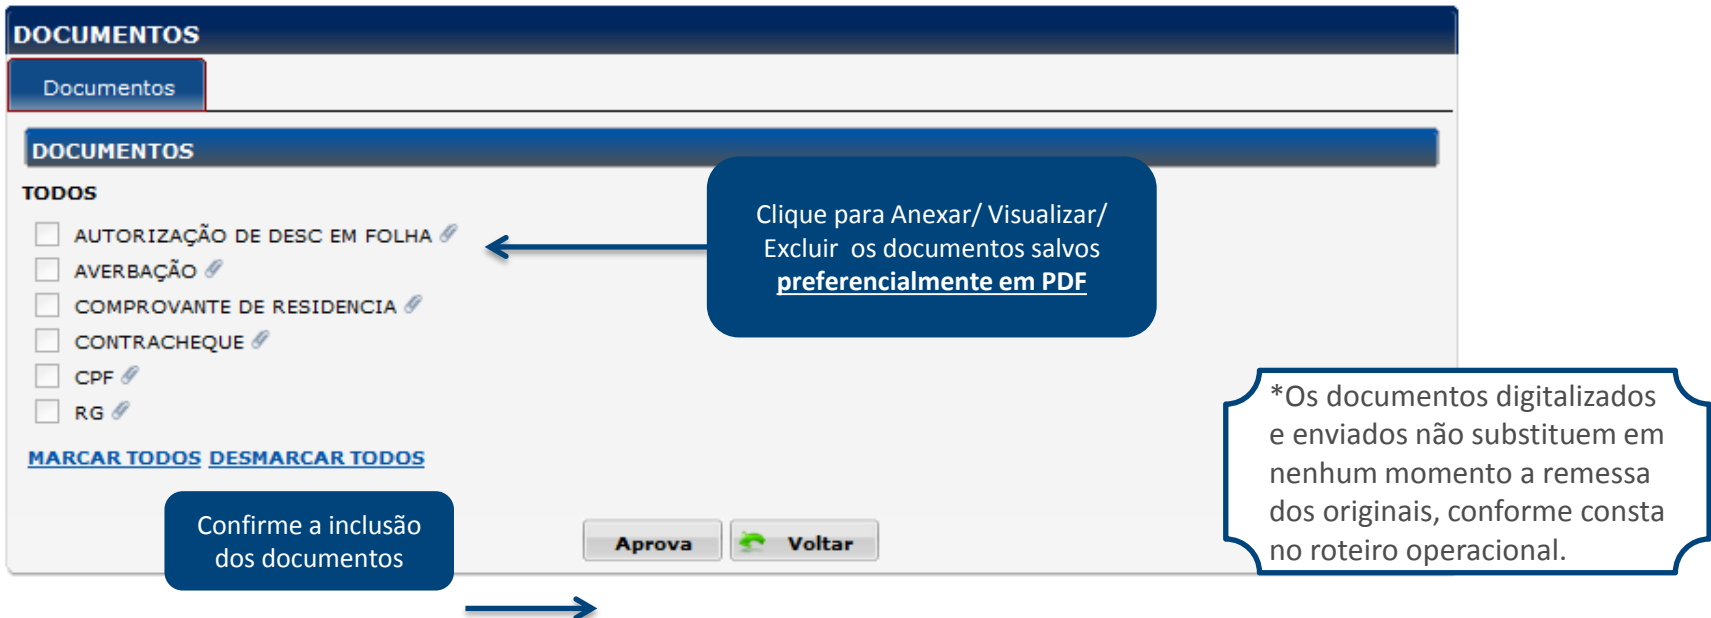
DOCUMENTOS

Documentos

DOCUMENTOS

TODOS

AUTORIZAÇÃO DE DESC EM FOLHA

AVERBAÇÃO

COMPROVANTE DE RESIDENCIA

CONTRACHEQUE

CPF

RG

MARCAR TODOS DESMARCAR TODOS

Clique para Anexar/ Visualizar/ Excluir os documentos salvos preferencialmente em PDF

Confirme a inclusão dos documentos

Aprova

Voltar

*Os documentos digitalizados e enviados não substituem em nenhum momento a remessa dos originais, conforme consta no roteiro operacional.